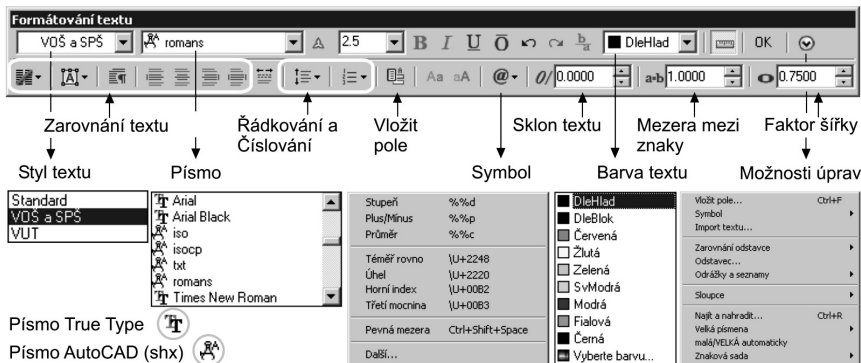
Formátování textu

VOŠ a SPŠ romans 2.5 B I U Ō $\frac{b}{a}$ DleHlad OK

0.0000 a•b 1.0000 0.7500

Zarovnání textu

Řádkování a Číslování

Vložit pole

Sklon textu

Mezera mezi znaky

Faktor šířky

Styl textu

Písmo

Symbol

Barva textu

Možnosti úprav

Standard
VOŠ a SPŠ
VUT

Arial
Arial Black
iso
isocp
txt
romans
Times New Roman

| Stupeň | %%d |
|---|---|
| Plus/Mínus | %%p |
| Průměr | %%c |
| Téměř rovno | \U+2248 |
| Úhel | \U+2220 |
| Horní index | \U+00B2 |
| Třetí mocnina | \U+00B3 |
| Pevná mezera | Ctrl+Shift+Space |
| Další... | |

DleHlad
DleBlok
Červená
Žlutá
Zelená
SvModrá
Modrá
Fialová
Černá
Vyberte barvu...

Vložit pole... Ctrl+F
Symbol
Import textu...
Zarovnání odstavce
Odstavec...
Odrážky a seznamy
Sloupce
Najít a nahradit... Ctrl+R
Velká písmena
malá/VELKÁ automaticky
Znaková sada

Písmo True Type
Písmo AutoCAD (shx)